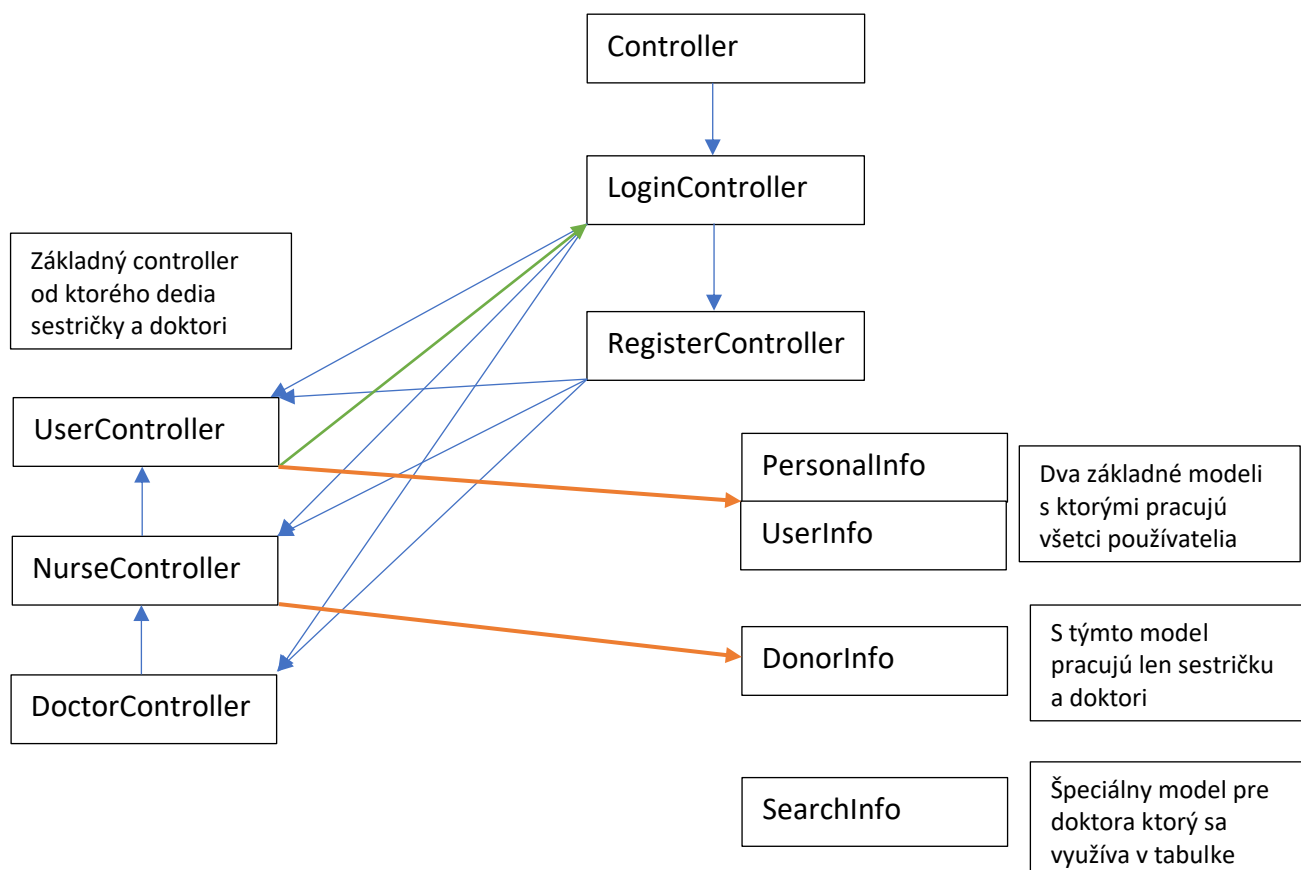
Controller

LoginController

Základný controller od ktorého dedia sestričky a doktori

RegisterController

UserController

PersonalInfo

UserInfo

Dva základné modeli s ktorými pracujú všetci používatelia

NurseController

DonorInfo

S týmto model pracujú len sestričku a doktori

DoctorController

SearchInfo

Špeciálny model pre doktora ktorý sa využíva v tabulke